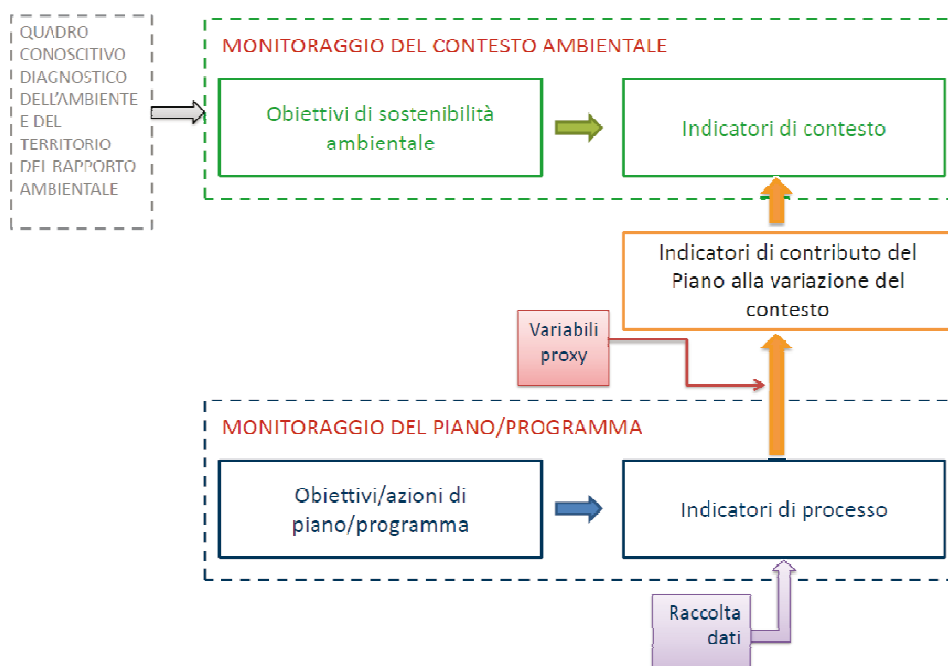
QUADRO CONOSCITIVO DIAGNOSTICO DELL'AMBIENTE E DEL TERRITORIO DEL RAPPORTO AMBIENTALE

MONITORAGGIO DEL CONTESTO AMBIENTALE

Obiettivi di sostenibilità ambientale

Indicatori di contesto

Indicatori di contributo del Piano alla variazione del contesto

Variabili proxy

MONITORAGGIO DEL PIANO/PROGRAMMA

Obiettivi/azioni di piano/programma

Indicatori di processo

Raccolta dati